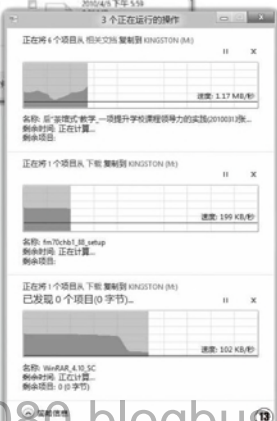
2010/4/5 下午 5:59

3 个正在运行的操作

正在将 6 个项目从 相关文档 复制到 KINGSTON (M:)

速度: 1.17 MB/秒

名称: 后"崇理式"教学—项提升学校课程领导力的实践(2010031)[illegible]
剩余时间: 正在计算...
剩余项目:

正在将 1 个项目从 下载 复制到 KINGSTON (M:)

速度: 199 KB/秒

名称: fm70chs11_fill_setup
剩余时间: 正在计算...
剩余项目:

正在将 1 个项目从 下载 复制到 KINGSTON (M:)

已发现 0 个项目(0 字节)...

速度: 102 KB/秒

名称: WinRAR_4.10_SC
剩余时间: 正在计算...
剩余项目: 0 (0 字节)

简略信息

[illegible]080.blogbus